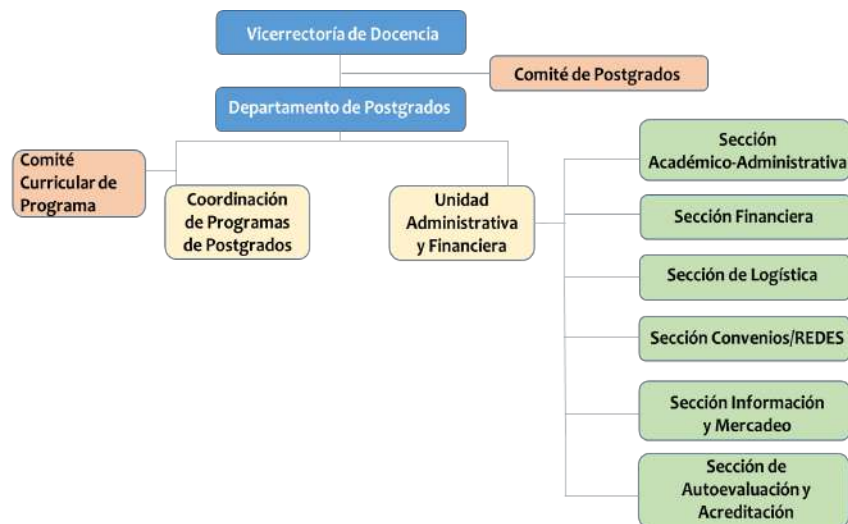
Vicerrectoría de Docencia

Comité de Postgrados

Departamento de Postgrados

Comité Curricular de Programa

Coordinación de Programas de Postgrados

Unidad Administrativa y Financiera

Sección Académico-Administrativa

Sección Financiera

Sección de Logística

Sección Convenios/REDES

Sección Información y Mercadeo

Sección de Autoevaluación y Acreditación